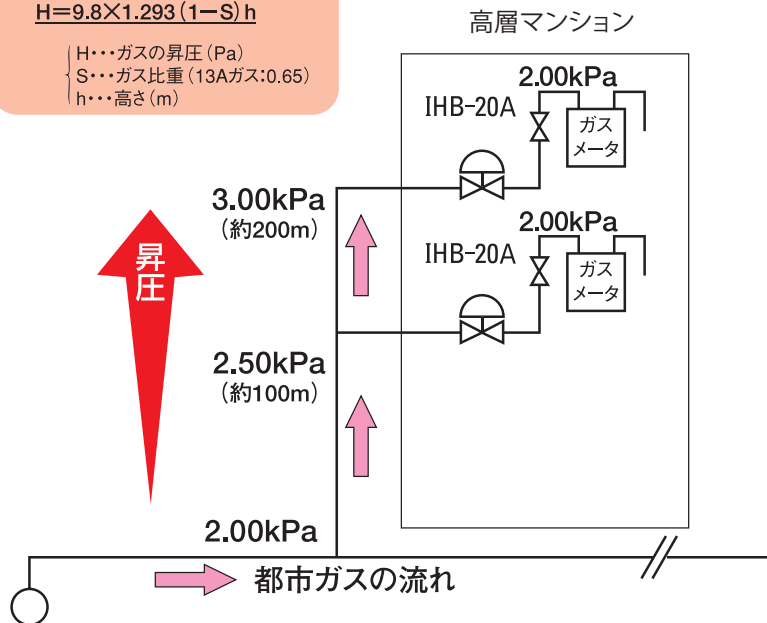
H=9.8×1.293(1−S)h

H･･･ガスの昇圧(Pa)
S･･･ガス比重(13Aガス:0.65)
h･･･高さ(m)

高層マンション

2.00kPa
IHB-20A
ガス
メータ

3.00kPa
(約200m)

2.00kPa
IHB-20A
ガス
メータ

昇圧

2.50kPa
(約100m)

2.00kPa

都市ガスの流れ